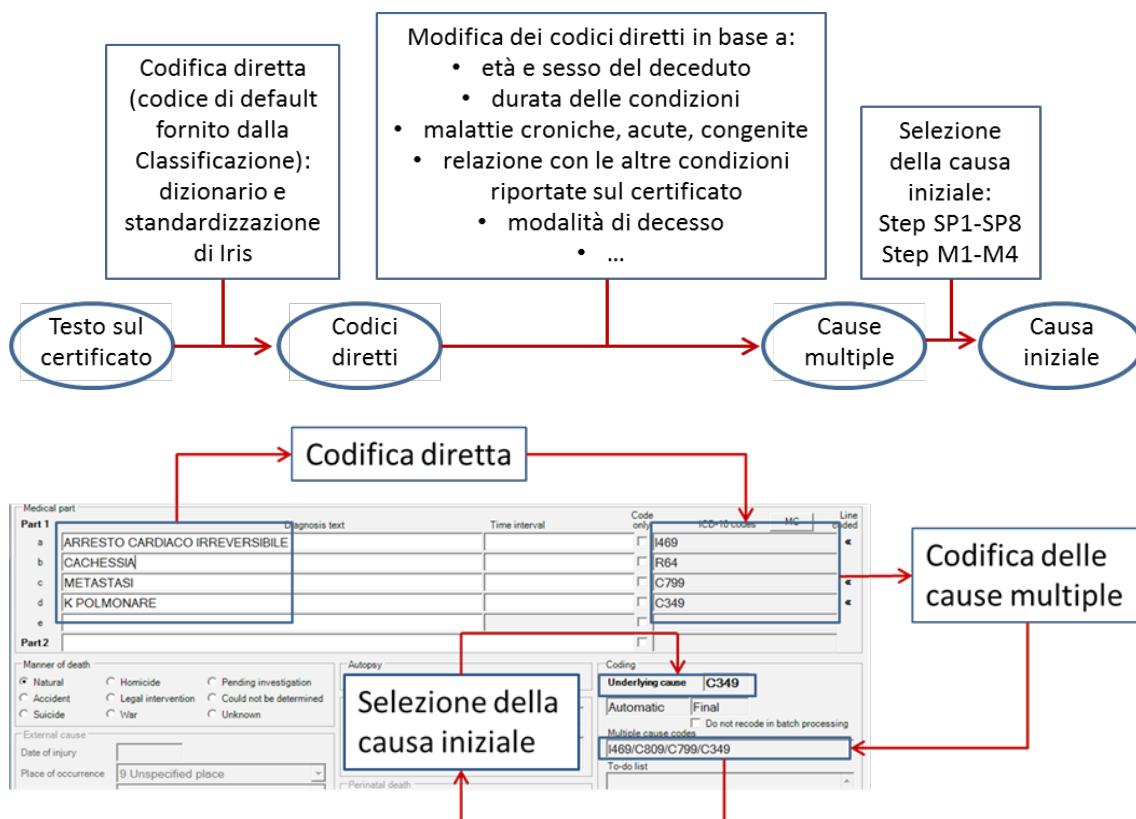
Codifica diretta (codice di default fornito dalla Classificazione): dizionario e standardizzazione di Iris

Modifica dei codici diretti in base a:
• età e sesso del deceduto
• durata delle condizioni
• malattie croniche, acute, congenite
• relazione con le altre condizioni riportate sul certificato
• modalità di decesso
• …

Selezione della causa iniziale: Step SP1-SP8 Step M1-M4

Testo sul certificato

Codici diretti

Cause multiple

Causa iniziale

Codifica diretta

Medical part
Part 1
Diagnosis text
Time interval
Code only
ICD-10 codes
MC
Line coded
a ARRESTO CARDIACO IRREVERSIBILE I469
b CACHESSIA R64
c METASTASI C799
d K POLMONARE C349
e
Part 2

Codifica delle cause multiple

Manner of death
Natural
Homicide
Pending investigation
Accident
Legal intervention
Could not be determined
Suicide
War
Unknown
Autopsy
Coding
Underlying cause C349
Automatic Final
Do not recode in batch processing
Multiple cause codes
I469/C809/C799/C349
To-do list
External cause
Date of injury
Place of occurrence 9 Unspecified place
Perinatal death

Selezione della causa iniziale